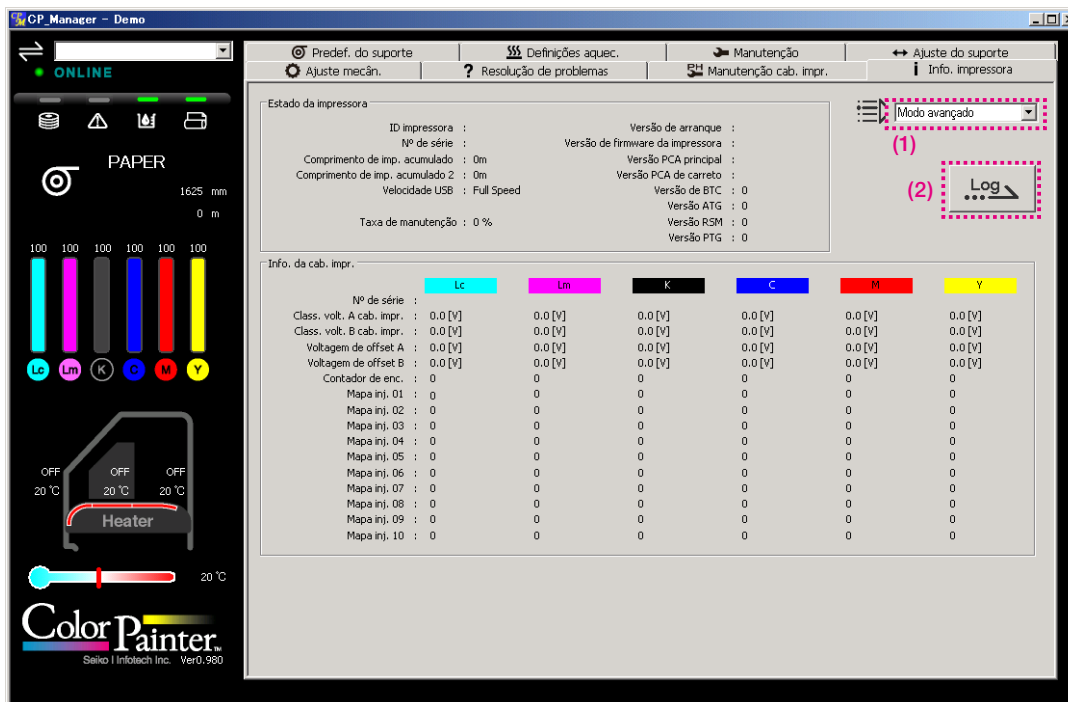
CP_Manager - Demo

ONLINE

PAPER

1625 mm

0 m

100 100 100 100 100 100

Lc Lm K C M Y

OFF OFF OFF

20 °C 20 °C 20 °C

Heater

20 °C

Color Painter
Seiko I Infotech Inc. Ver0.980

Predef. do suporte | Definições aquec. | Manutenção | Ajuste do suporte
Ajuste mecân. | Resolução de problemas | Manutenção cab. impr. | Info. impressora

Estado da impressora

ID impressora :
Nº de série :
Comprimento de imp. acumulado : 0m
Comprimento de imp. acumulado 2 : 0m
Velocidade USB : Full Speed
Taxa de manutenção : 0 %

Versão de arranque :
Versão de firmware da impressora :
Versão PCA principal :
Versão PCA de carreto :
Versão de BTC : 0
Versão ATG : 0
Versão RSM : 0
Versão PTG : 0

Modo avançado

(1)

(2) Log

Info. da cab. impr.

| | Lc | Lm | K | C | M | Y |
|---|---|---|---|---|---|---|
| Nº de série : | | | | | | |
| Class. volt. A cab. impr. : | 0.0 [V] | 0.0 [V] | 0.0 [V] | 0.0 [V] | 0.0 [V] | 0.0 [V] |
| Class. volt. B cab. impr. : | 0.0 [V] | 0.0 [V] | 0.0 [V] | 0.0 [V] | 0.0 [V] | 0.0 [V] |
| Voltagem de offset A : | 0.0 [V] | 0.0 [V] | 0.0 [V] | 0.0 [V] | 0.0 [V] | 0.0 [V] |
| Voltagem de offset B : | 0.0 [V] | 0.0 [V] | 0.0 [V] | 0.0 [V] | 0.0 [V] | 0.0 [V] |
| Contador de enc. : | 0 | 0 | 0 | 0 | 0 | 0 |
| Mapa inj. 01 : | 0 | 0 | 0 | 0 | 0 | 0 |
| Mapa inj. 02 : | 0 | 0 | 0 | 0 | 0 | 0 |
| Mapa inj. 03 : | 0 | 0 | 0 | 0 | 0 | 0 |
| Mapa inj. 04 : | 0 | 0 | 0 | 0 | 0 | 0 |
| Mapa inj. 05 : | 0 | 0 | 0 | 0 | 0 | 0 |
| Mapa inj. 06 : | 0 | 0 | 0 | 0 | 0 | 0 |
| Mapa inj. 07 : | 0 | 0 | 0 | 0 | 0 | 0 |
| Mapa inj. 08 : | 0 | 0 | 0 | 0 | 0 | 0 |
| Mapa inj. 09 : | 0 | 0 | 0 | 0 | 0 | 0 |
| Mapa inj. 10 : | 0 | 0 | 0 | 0 | 0 | 0 |